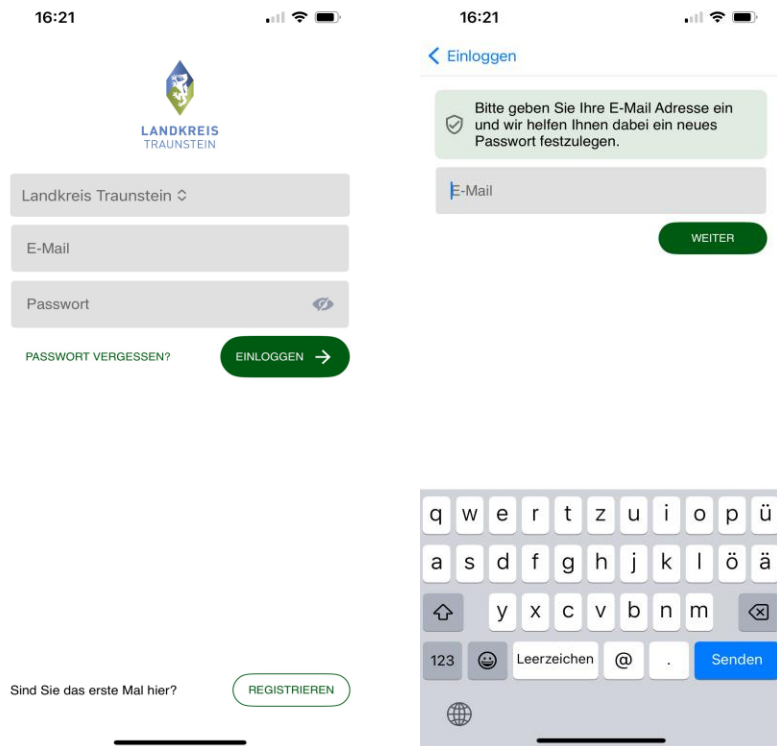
16:21

LANDKREIS
TRAUNSTEIN

Landkreis Traunstein

E-Mail

Passwort

PASSWORT VERGESSEN?

EINLOGGEN

Sind Sie das erste Mal hier?

REGISTRIEREN

16:21

Einloggen

Bitte geben Sie Ihre E-Mail Adresse ein und wir helfen Ihnen dabei ein neues Passwort festzulegen.

E-Mail

WEITER

q w e r t z u i o p ü
a s d f g h j k l ö ä
y x c v b n m
123 Leerzeichen @ . Senden